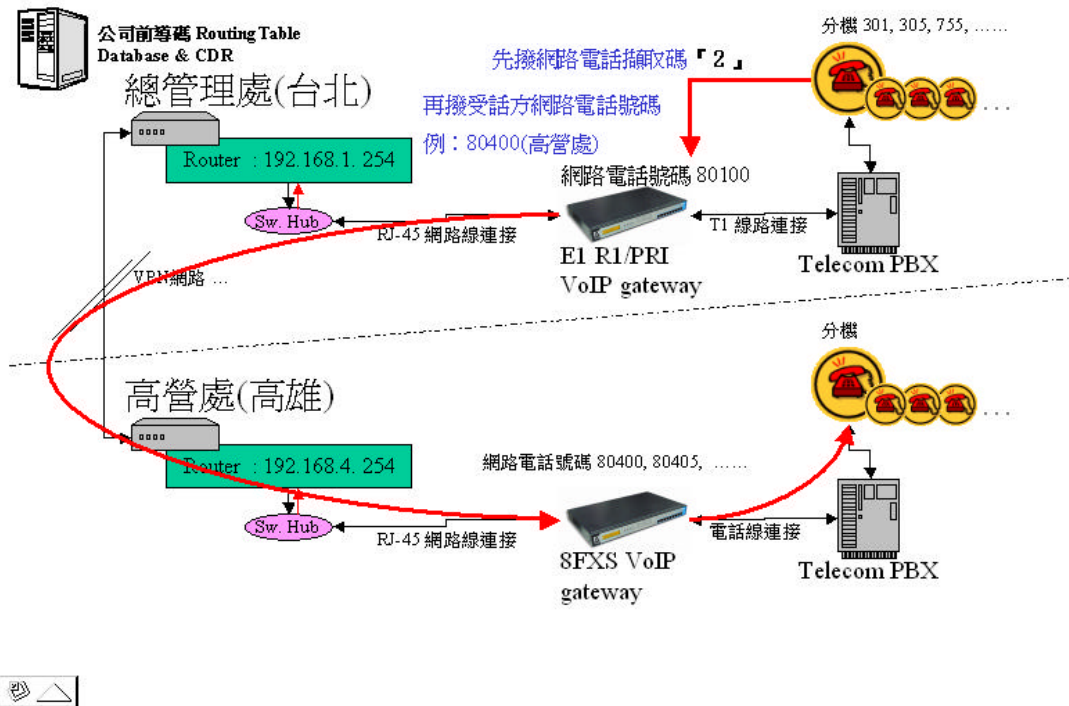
公司前導碼 Routing Table Database & CDR

總管理處(台北)

Router : 192.168.1. 254

Sw. Hub

RJ-45 網路線連接

VPN網路 ...

先撥網路電話擷取碼「 2 」

再撥受話方網路電話號碼

例：80400(高營處)

分機 301, 305, 755, ......

網路電話號碼 80100

E1 R1/PRI VoIP gateway

T1 線路連接

Telecom PBX

高營處(高雄)

Router : 192.168.4. 254

Sw. Hub

RJ-45 網路線連接

網路電話號碼 80400, 80405, ......

8FXS VoIP gateway

電話線連接

分機

Telecom PBX